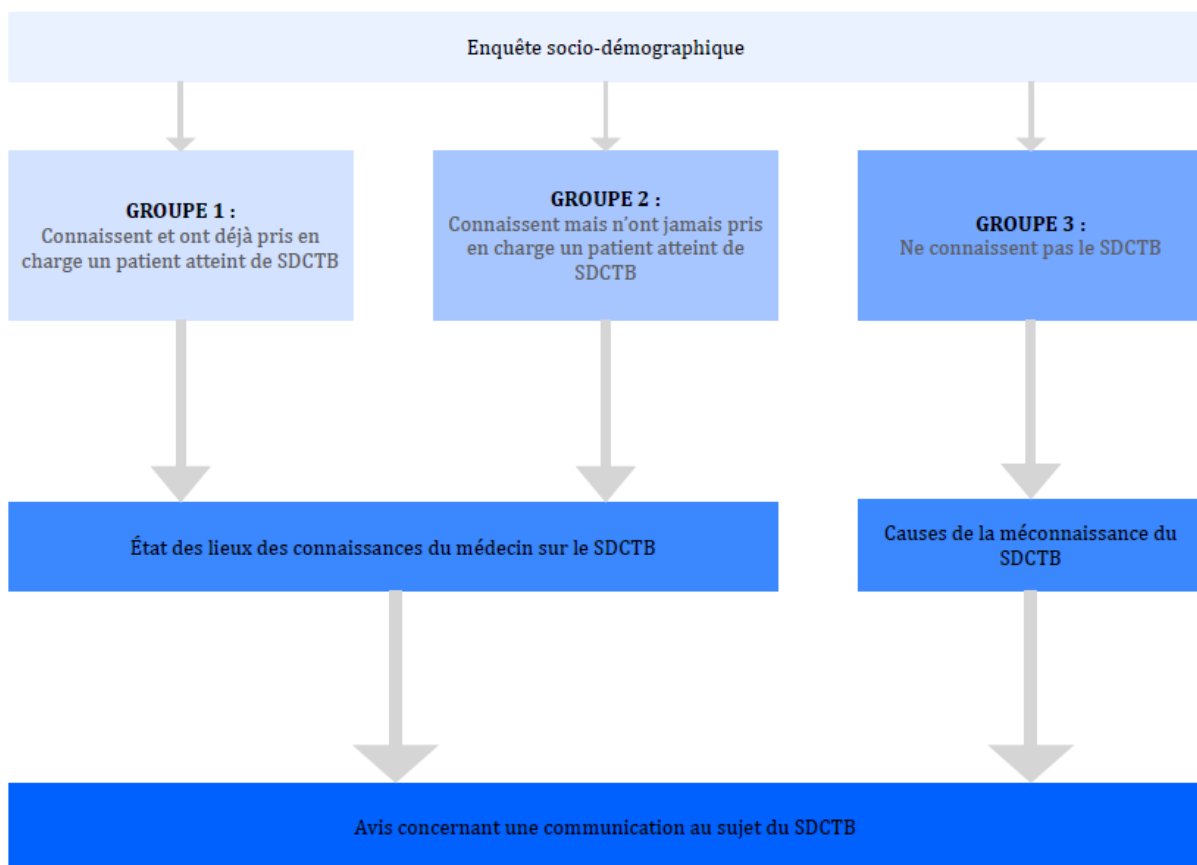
Enquête socio-démographique

GROUPE 1 :
Connaissent et ont déjà pris en charge un patient atteint de SDCTB

GROUPE 2 :
Connaissent mais n'ont jamais pris en charge un patient atteint de SDCTB

GROUPE 3 :
Ne connaissent pas le SDCTB

État des lieux des connaissances du médecin sur le SDCTB

Causes de la méconnaissance du SDCTB

Avis concernant une communication au sujet du SDCTB